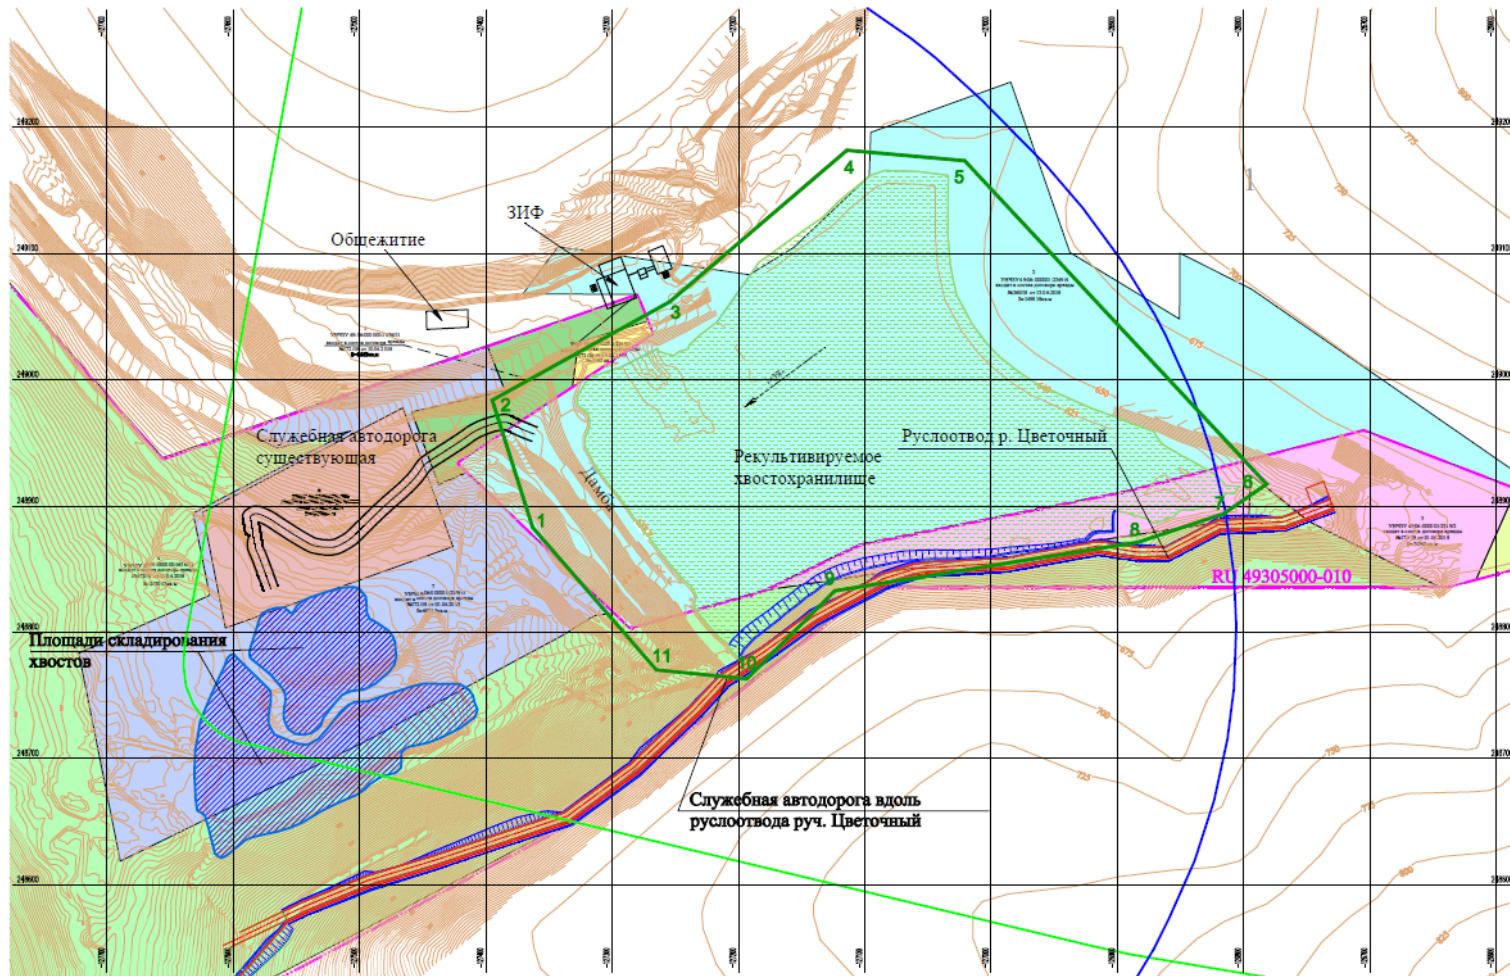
ЗИФ

Общежитие

4

5

3

2

Служебная автодорога существующая

Рекультивируемое хвостохранилище

Руслоотвод р. Цветочный

Дамба

1

6

7

8

9

RU 49305000-010

Площади складирования хвостов

11

10

Служебная автодорога вдоль руслоотвода руч. Цветочный

249200

249100

249000

248900

248800

248700

248600

675

700

725

750

775

800

825

650

1